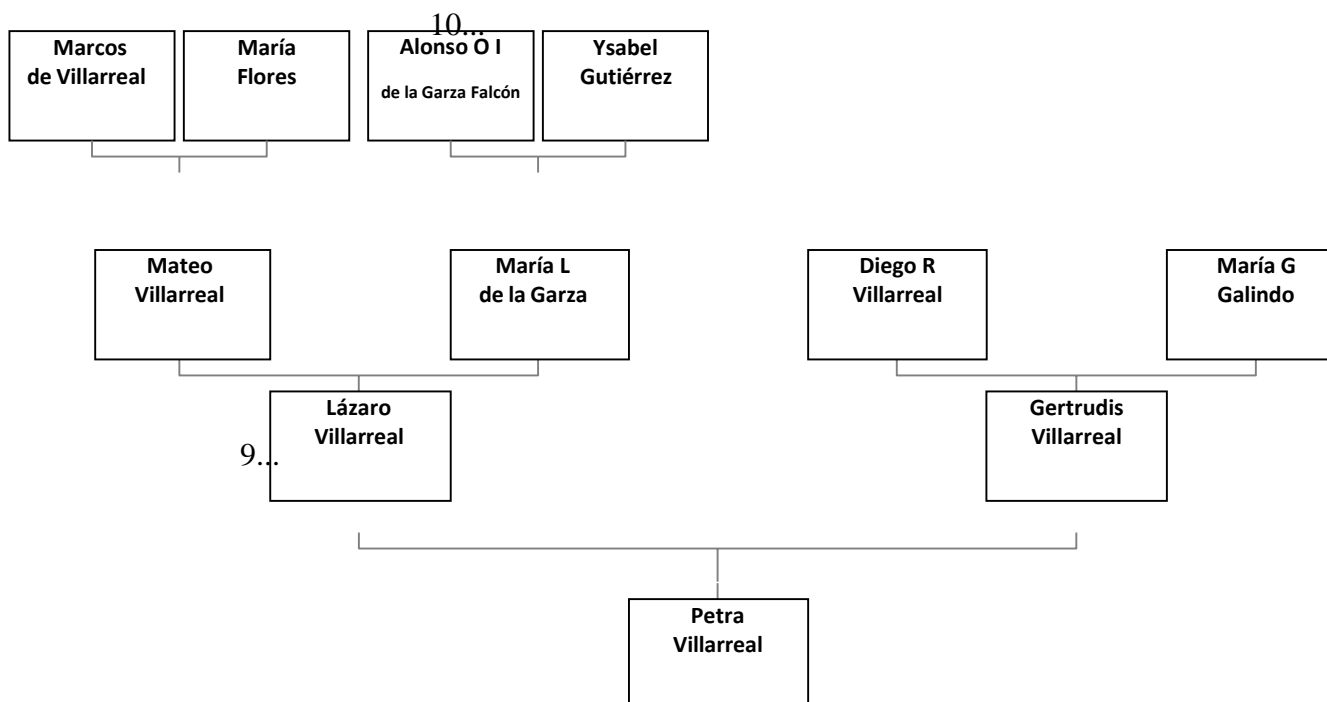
10...

Marcos de Villarreal

María Flores

Alonso O I de la Garza Falcón

Ysabel Gutiérrez

Mateo Villarreal

María L de la Garza

Diego R Villarreal

María G Galindo

9...

Lázaro Villarreal

Gertrudis Villarreal

Petra Villarreal